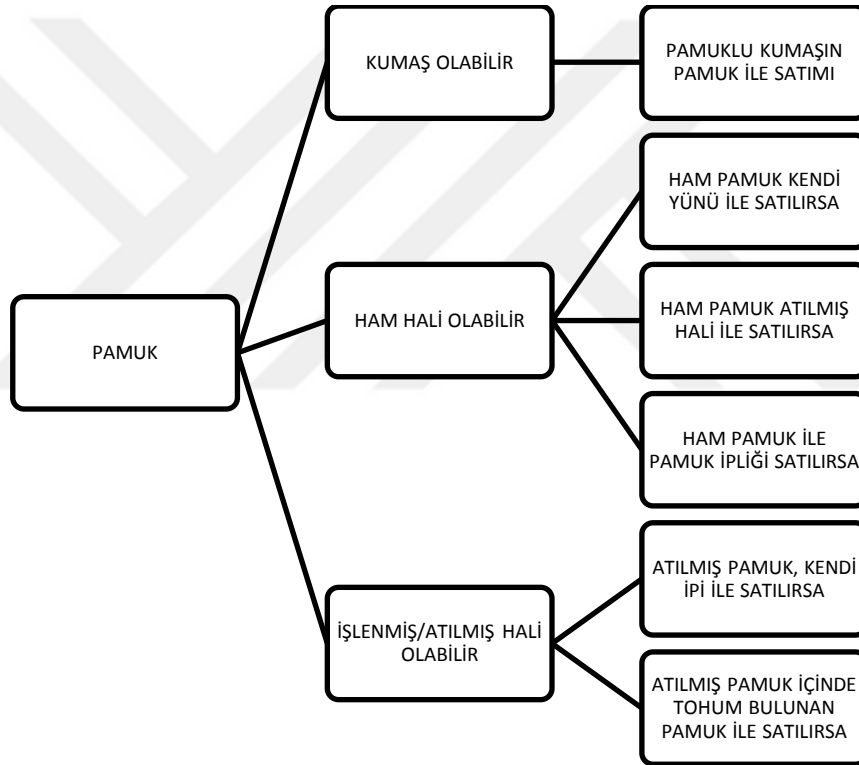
PAMUK

KUMAŞ OLABİLİR

PAMUKLU KUMAŞIN PAMUK İLE SATIMI

HAM HALİ OLABİLİR

HAM PAMUK KENDİ YÜNÜ İLE SATILIRSA

HAM PAMUK ATILMIŞ HALİ İLE SATILIRSA

HAM PAMUK İLE PAMUK İPLİĞİ SATILIRSA

İŞLENMİŞ/ATILMIŞ HALİ OLABİLİR

ATILMIŞ PAMUK, KENDİ İPİ İLE SATILIRSA

ATILMIŞ PAMUK İÇİNDE TOHUM BULUNAN PAMUK İLE SATILIRSA